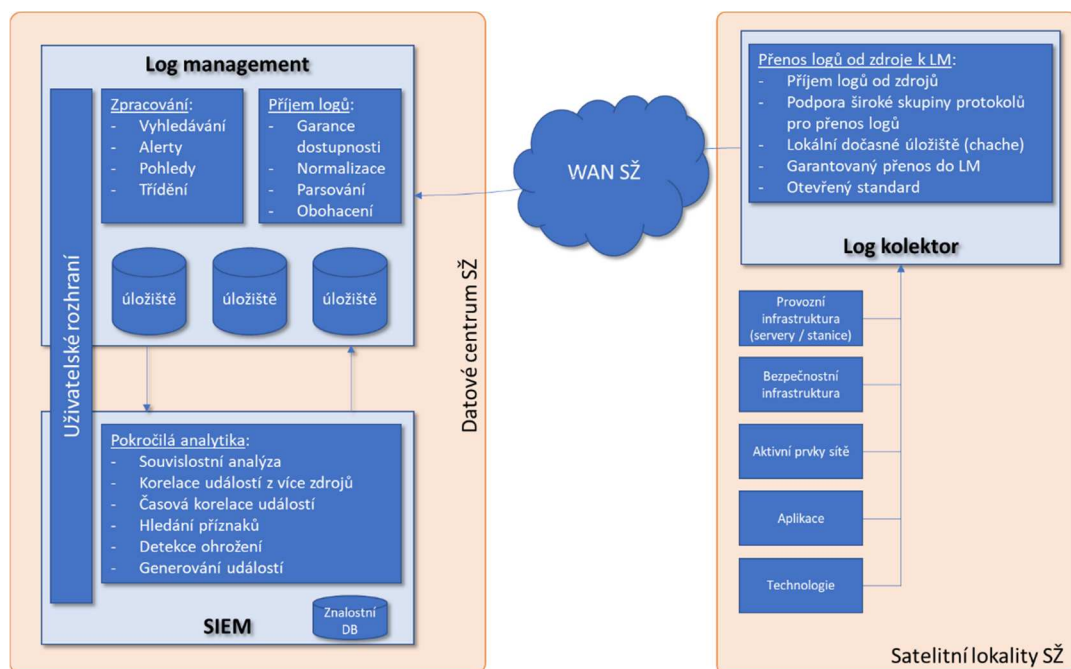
Log management

Uživatelské rozhraní

Zpracování:
- Vyhledávání
- Alerty
- Pohledy
- Třídění

Příjem logů:
- Garance dostupnosti
- Normalizace
- Parsování
- Obohacení

úložiště

úložiště

úložiště

Pokročilá analytika:
- Souvislostní analýza
- Korelace událostí z více zdrojů
- Časová korelace událostí
- Hledání příznaků
- Detekce ohrožení
- Generování událostí

SIEM

Znalostní DB

Datové centrum SŽ

WAN SŽ

Přenos logů od zdroje k LM:
- Příjem logů od zdrojů
- Podpora široké skupiny protokolů pro přenos logů
- Lokální dočasné úložiště (chache)
- Garantovaný přenos do LM
- Otevřený standard

Log kolektor

Provozní infrastruktura (servery / stanice)

Bezpečnostní infrastruktura

Aktivní prvky sítě

Aplikace

Technologie

Satelitní lokality SŽ